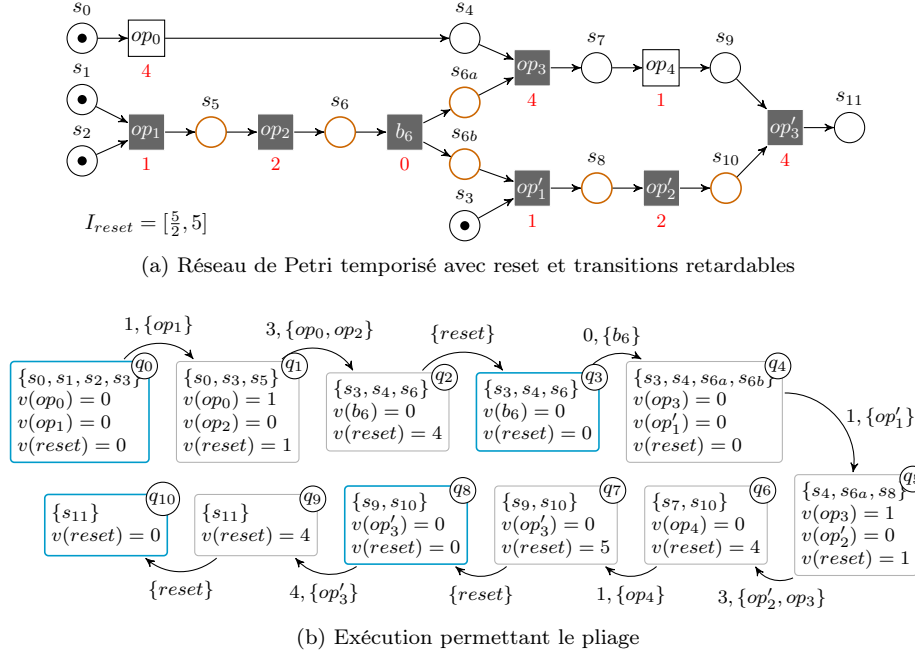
$s_0$ $op_0$ 4 $s_4$ $s_1$ $s_{6a}$ $op_3$ 4 $s_7$ $op_4$ 1 $s_9$ $s_{11}$
$s_2$ $op_1$ 1 $s_5$ $op_2$ 2 $s_6$ $b_6$ 0 $s_{6b}$ $op'_3$ 4
$s_3$ $op'_1$ 1 $s_8$ $op'_2$ 2 $s_{10}$

$I_{reset} = [\frac{5}{2}, 5]$

(a) Réseau de Petri temporisé avec reset et transitions retardables

$1, \{op_1\}$ $3, \{op_0, op_2\}$ $\{reset\}$ $0, \{b_6\}$

$q_0$ $\{s_0, s_1, s_2, s_3\}$ $v(op_0) = 0$ $v(op_1) = 0$ $v(reset) = 0$

$q_1$ $\{s_0, s_3, s_5\}$ $v(op_0) = 1$ $v(op_2) = 0$ $v(reset) = 1$

$q_2$ $\{s_3, s_4, s_6\}$ $v(b_6) = 0$ $v(reset) = 4$

$q_3$ $\{s_3, s_4, s_6\}$ $v(b_6) = 0$ $v(reset) = 0$

$q_4$ $\{s_3, s_4, s_{6a}, s_{6b}\}$ $v(op_3) = 0$ $v(op'_1) = 0$ $v(reset) = 0$

$1, \{op'_1\}$

$q_5$ $\{s_4, s_{6a}, s_8\}$ $v(op_3) = 1$ $v(op'_2) = 0$ $v(reset) = 1$

$q_{10}$ $\{s_{11}\}$ $v(reset) = 0$

$q_9$ $\{s_{11}\}$ $v(reset) = 4$

$q_8$ $\{s_9, s_{10}\}$ $v(op'_3) = 0$ $v(reset) = 0$

$q_7$ $\{s_9, s_{10}\}$ $v(op'_3) = 0$ $v(reset) = 5$

$q_6$ $\{s_7, s_{10}\}$ $v(op_4) = 0$ $v(reset) = 4$

$\{reset\}$ $4, \{op'_3\}$ $\{reset\}$ $1, \{op_4\}$ $3, \{op'_2, op_3\}$

(b) Exécution permettant le pliage